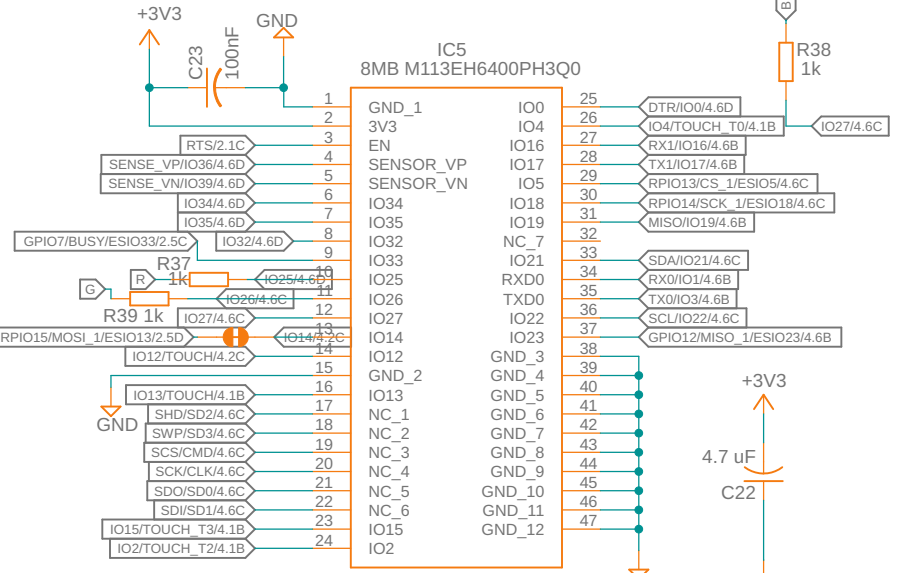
+3V3
GND
C23
100nF
IC5
8MB M113EH6400PH3Q0
B
R38
1k
1 GND_1
2 3V3
3 EN
4 SENSOR_VP
5 SENSOR_VN
6 IO34
7 IO35
8 IO32
9 IO33
10 IO25
11 IO26
12 IO27
13 IO14
14 IO12
15 GND_2
16 IO13
17 NC_1
18 NC_2
19 NC_3
20 NC_4
21 NC_5
22 NC_6
23 IO15
24 IO2
IO0 25
IO4 26
IO16 27
IO17 28
IO5 29
IO18 30
IO19 31
NC_7 32
IO21 33
RXD0 34
TXD0 35
IO22 36
IO23 37
GND_3 38
GND_4 39
GND_5 40
GND_6 41
GND_7 42
GND_8 43
GND_9 44
GND_10 45
GND_11 46
GND_12 47
RTS/2.1C
SENSE_VP/IO36/4.6D
SENSE_VN/IO39/4.6D
IO34/4.6D
IO35/4.6D
GPIO7/BUSY/ESIO33/2.5C
IO32/4.6D
R37
R
1k
IO25/4.6D
G
IO26/4.6C
R39 1k
IO27/4.6C
RPIO15/MOSI_1/ESIO13/2.5D
IO14/4.2C
IO12/TOUCH/4.2C
GND
IO13/TOUCH/4.1B
SHD/SD2/4.6C
SWP/SD3/4.6C
SCS/CMD/4.6C
SCK/CLK/4.6C
SDO/SD0/4.6C
SDI/SD1/4.6C
IO15/TOUCH_T3/4.1B
IO2/TOUCH_T2/4.1B
DTR/IO0/4.6D
IO4/TOUCH_T0/4.1B
IO27/4.6C
RX1/IO16/4.6B
TX1/IO17/4.6B
RPIO13/CS_1/ESIO5/4.6C
RPIO14/SCK_1/ESIO18/4.6C
MISO/IO19/4.6B
SDA/IO21/4.6C
RX0/IO1/4.6B
TX0/IO3/4.6B
SCL/IO22/4.6C
GPIO12/MISO_1/ESIO23/4.6B
+3V3
4.7 uF
C22